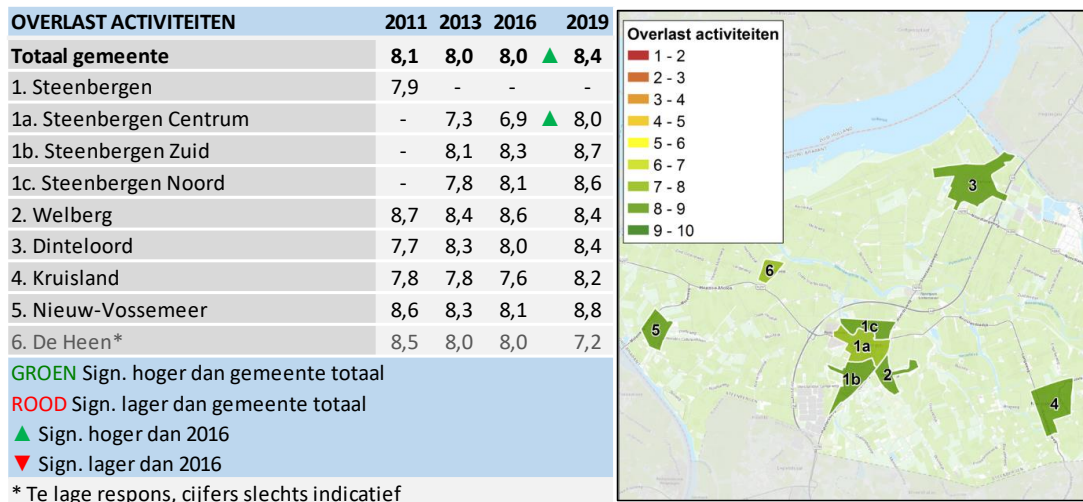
| OVERLAST ACTIVITEITEN | 2011 | 2013 | 2016 | 2019 |
|---|---|---|---|---|
| Totaal gemeente | 8,1 | 8,0 | 8,0 | ▲ 8,4 |
| 1. Steenbergen | 7,9 | - | - | - |
| 1a. Steenbergen Centrum | - | 7,3 | 6,9 | ▲ 8,0 |
| 1b. Steenbergen Zuid | - | 8,1 | 8,3 | 8,7 |
| 1c. Steenbergen Noord | - | 7,8 | 8,1 | 8,6 |
| 2. Welberg | 8,7 | 8,4 | 8,6 | 8,4 |
| 3. Dinteloord | 7,7 | 8,3 | 8,0 | 8,4 |
| 4. Kruisland | 7,8 | 7,8 | 7,6 | 8,2 |
| 5. Nieuw-Vossemeer | 8,6 | 8,3 | 8,1 | 8,8 |
| 6. De Heen* | 8,5 | 8,0 | 8,0 | 7,2 |

GROEN Sign. hoger dan gemeente totaal
ROOD Sign. lager dan gemeente totaal
▲ Sign. hoger dan 2016
▼ Sign. lager dan 2016
* Te lage respons, cijfers slechts indicatief

Overlast activiteiten
1 - 2
2 - 3
3 - 4
4 - 5
5 - 6
6 - 7
7 - 8
8 - 9
9 - 10

3
6
5
1c
1a
1b
2
4